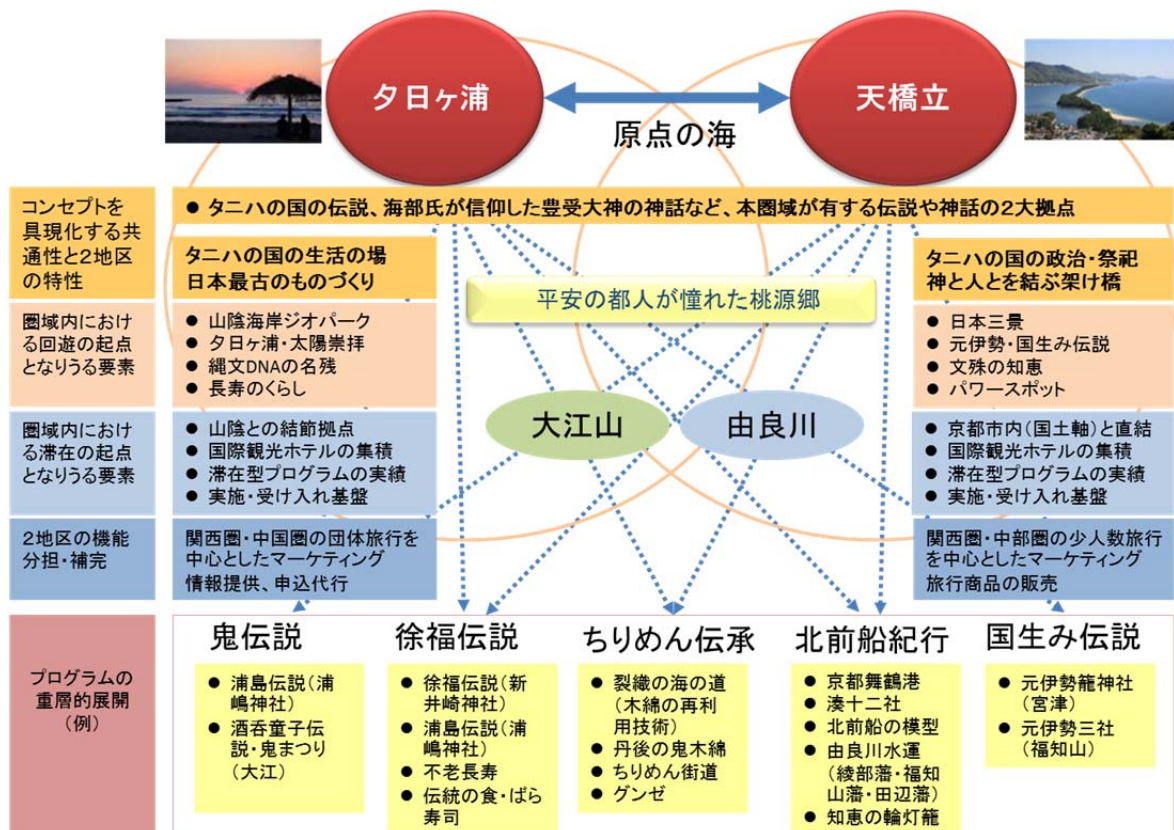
夕日ヶ浦

天橋立

原点の海

コンセプトを具現化する共通性と2地区の特性

● タニハの国の伝説、海部氏が信仰した豊受大神の神話など、本圏域が有する伝説や神話の2大拠点

タニハの国の生活の場
日本最古のものづくり

平安の都人が憧れた桃源郷

タニハの国の政治・祭祀
神と人とを結ぶ架け橋

圏域内における回遊の起点となりうる要素

● 山陰海岸ジオパーク
● 夕日ヶ浦・太陽崇拝
● 縄文DNAの名残
● 長寿のくらし

● 日本三景
● 元伊勢・国生み伝説
● 文殊の知恵
● パワースポット

大江山

由良川

圏域内における滞在の起点となりうる要素

● 山陰との結節拠点
● 国際観光ホテルの集積
● 滞在型プログラムの実績
● 実施・受け入れ基盤

● 京都市内（国土軸）と直結
● 国際観光ホテルの集積
● 滞在型プログラムの実績
● 実施・受け入れ基盤

2地区の機能分担・補完

関西圏・中国圏の団体旅行を中心としたマーケティング
情報提供、申込代行

関西圏・中部圏の少人数旅行を中心としたマーケティング
旅行商品の販売

プログラムの重層的展開（例）

鬼伝説
● 浦島伝説（浦嶋神社）
● 酒呑童子伝説・鬼まつり（大江）

徐福伝説
● 徐福伝説（新井崎神社）
● 浦島伝説（浦嶋神社）
● 不老長寿
● 伝統の食・ばら寿司

ちりめん伝承
● 裂織の海の道（木綿の再利用技術）
● 丹後の鬼木綿
● ちりめん街道
● グンゼ

北前船紀行
● 京都舞鶴港
● 湊十二社
● 北前船の模型
● 由良川水運（綾部藩・福知山藩・田辺藩）
● 知恵の輪灯籠

国生み伝説
● 元伊勢籠神社（宮津）
● 元伊勢三社（福知山）